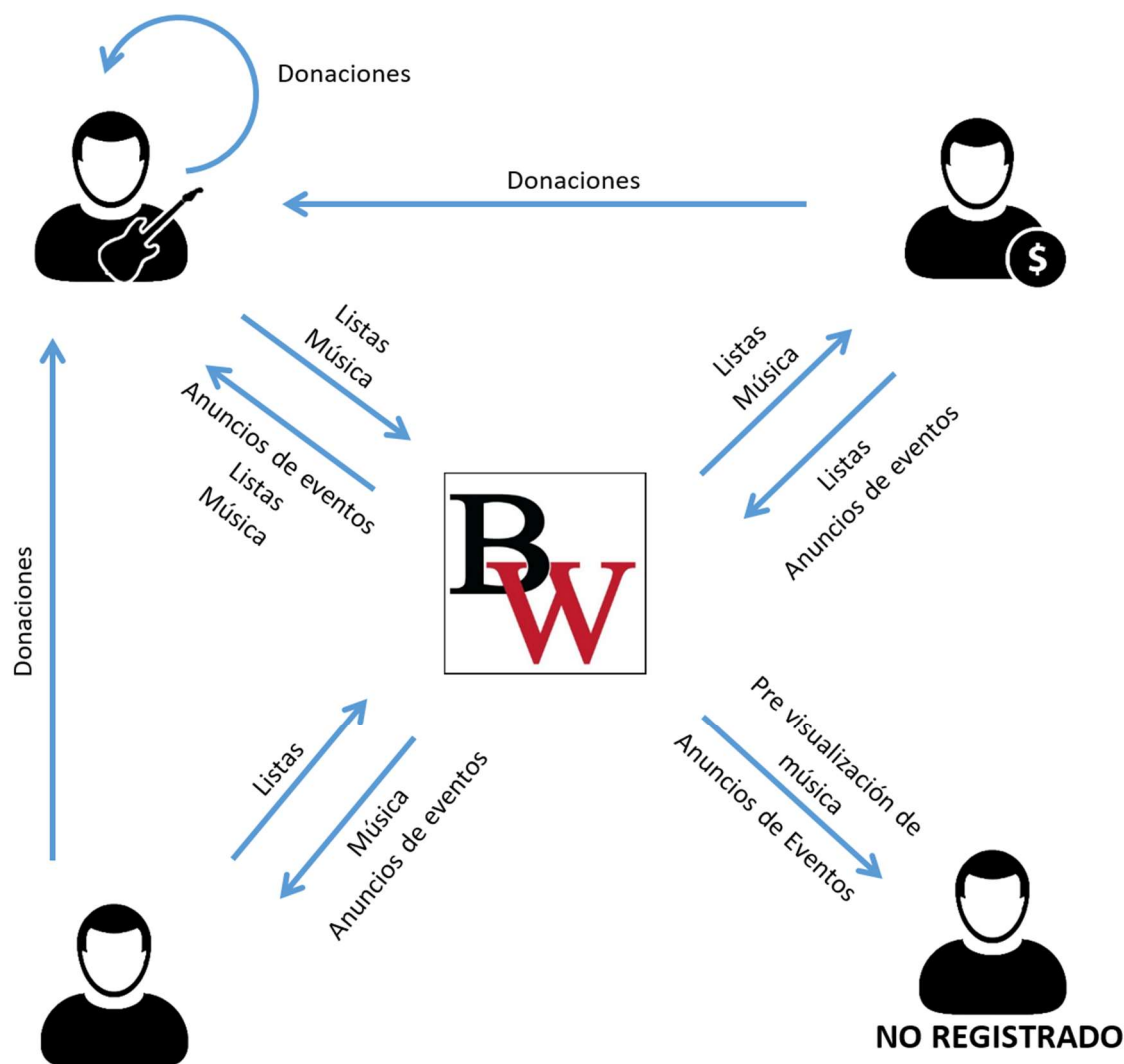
Donaciones

Donaciones

$

Listas
Música

Anuncios de eventos
Listas
Música

Listas
Música

Listas
Anuncios de eventos

BW

Donaciones

Listas

Música
Anuncios de eventos

Pre visualización de música
Anuncios de Eventos

NO REGISTRADO